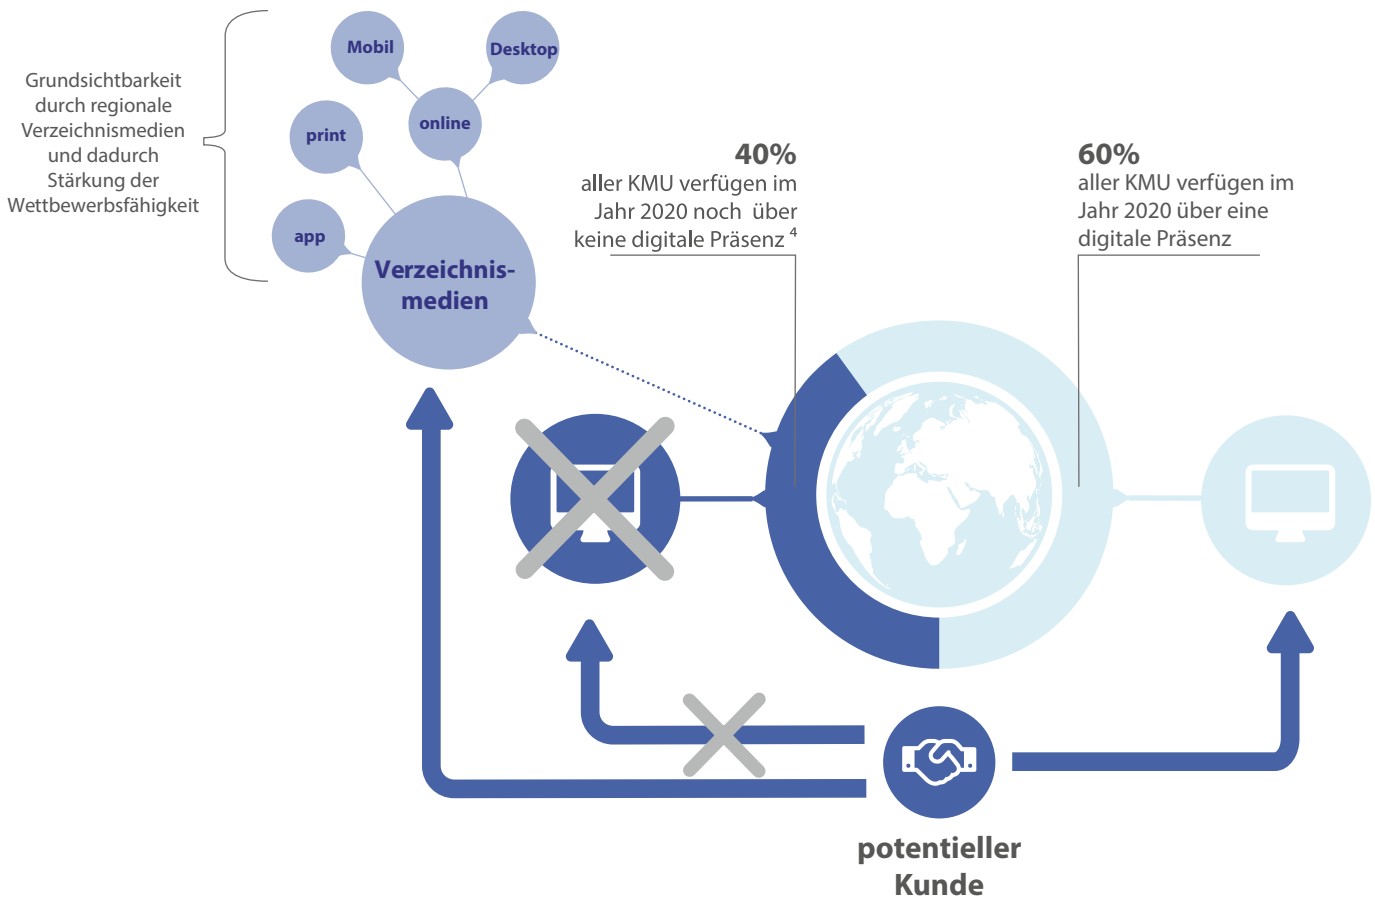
Grundsichtbarkeit durch regionale Verzeichnismedien und dadurch Stärkung der Wettbewerbsfähigkeit

Mobil

Desktop

print

online

app

Verzeichnismedien

40%
aller KMU verfügen im Jahr 2020 noch über keine digitale Präsenz $^4$

60%
aller KMU verfügen im Jahr 2020 über eine digitale Präsenz

potentieller Kunde